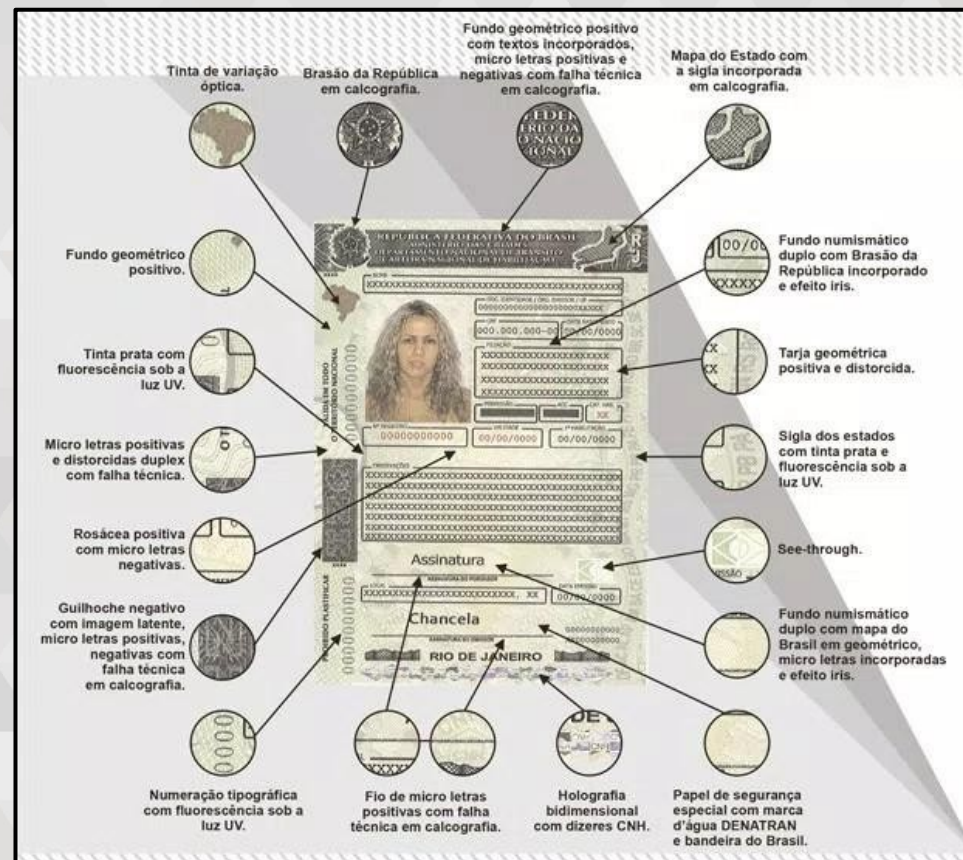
Tinta de variação óptica.

Brasão da República em calcografia.

Fundo geométrico positivo com textos incorporados, micro letras positivas e negativas com falha técnica em calcografia.

Mapa do Estado com a sigla incorporada em calcografia.

Fundo geométrico positivo.

Tinta prata com fluorescência sob a luz UV.

Micro letras positivas e distorcidas duplex com falha técnica.

Rosácea positiva com micro letras negativas.

Guilhoche negativo com imagem latente, micro letras positivas, negativas com falha técnica em calcografia.

Fundo numismático duplo com Brasão da República incorporado e efeito íris.

Tarja geométrica positiva e distorcida.

Sigla dos estados com tinta prata e fluorescência sob a luz UV.

See-through.

Fundo numismático duplo com mapa do Brasil em geométrico, micro letras incorporadas e efeito íris.

Numeração tipográfica com fluorescência sob a luz UV.

Fio de micro letras positivas com falha técnica em calcografia.

Holografia bidimensional com dizeres CNH.

Papel de segurança especial com marca d'água DENATRAN e bandeira do Brasil.

REPÚBLICA FEDERATIVA DO BRASIL
MINISTÉRIO DAS CIDADES
DEPARTAMENTO NACIONAL DE TRÂNSITO
CARTEIRA NACIONAL DE HABILITAÇÃO

RJ

XXXXXXXXXXXXXXXXXXXXXXXXXXXXXXXXXX

000.000.000-00 00/00/0000

XXXXXXXXXXXXXXXXXXXXXX
XXXXXXXXXXXXXXXXXXXXXX
XXXXXXXXXXXXXXXXXXXXXX
XXXXXXXXXXXXXXXXXXXXXX

XX

00000000000 00/00/0000 00/00/0000

XXXXXXXXXXXXXXXXXXXXXXXXXXXXXXXXXXXX
XXXXXXXXXXXXXXXXXXXXXXXXXXXXXXXXXXXX
XXXXXXXXXXXXXXXXXXXXXXXXXXXXXXXXXXXX
XXXXXXXXXXXXXXXXXXXXXXXXXXXXXXXXXXXX

Assinatura

XXXXXXXXXXXXXXXXXXXXXXXXXXXX, XX 00/00/0000

Chancela

RIO DE JANEIRO

00/00/

XXXXX

XX

XX

0000

XXXX

CNH